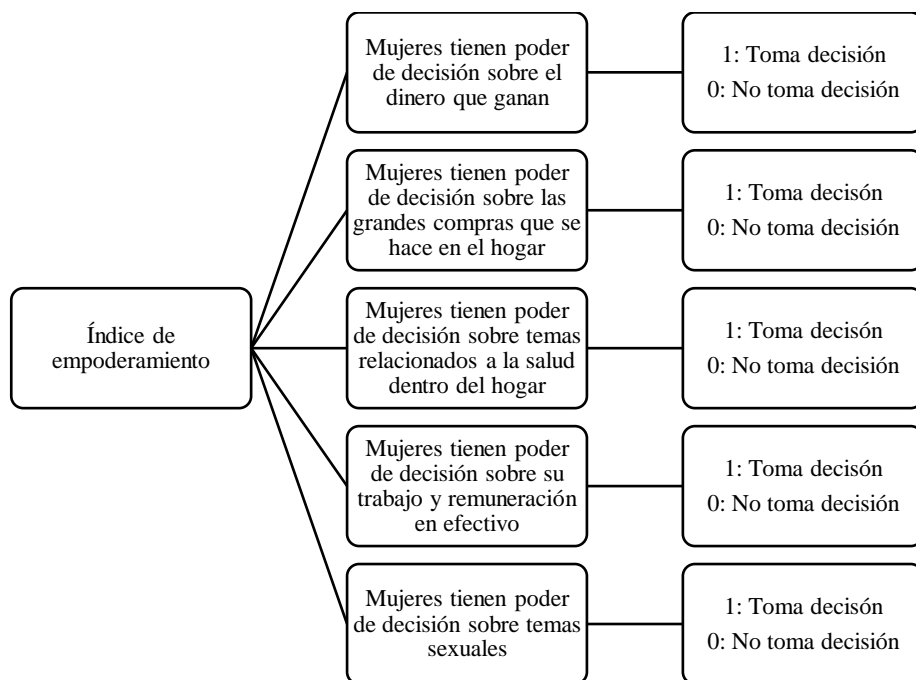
Índice de empoderamiento

Mujeres tienen poder de decisión sobre el dinero que ganan

1: Toma decisión
0: No toma decisión

Mujeres tienen poder de decisión sobre las grandes compras que se hace en el hogar

1: Toma decisón
0: No toma decisión

Mujeres tienen poder de decisión sobre temas relacionados a la salud dentro del hogar

1: Toma decisón
0: No toma decisión

Mujeres tienen poder de decisión sobre su trabajo y remuneración en efectivo

1: Toma decisón
0: No toma decisión

Mujeres tienen poder de decisión sobre temas sexuales

1: Toma decisón
0: No toma decisión